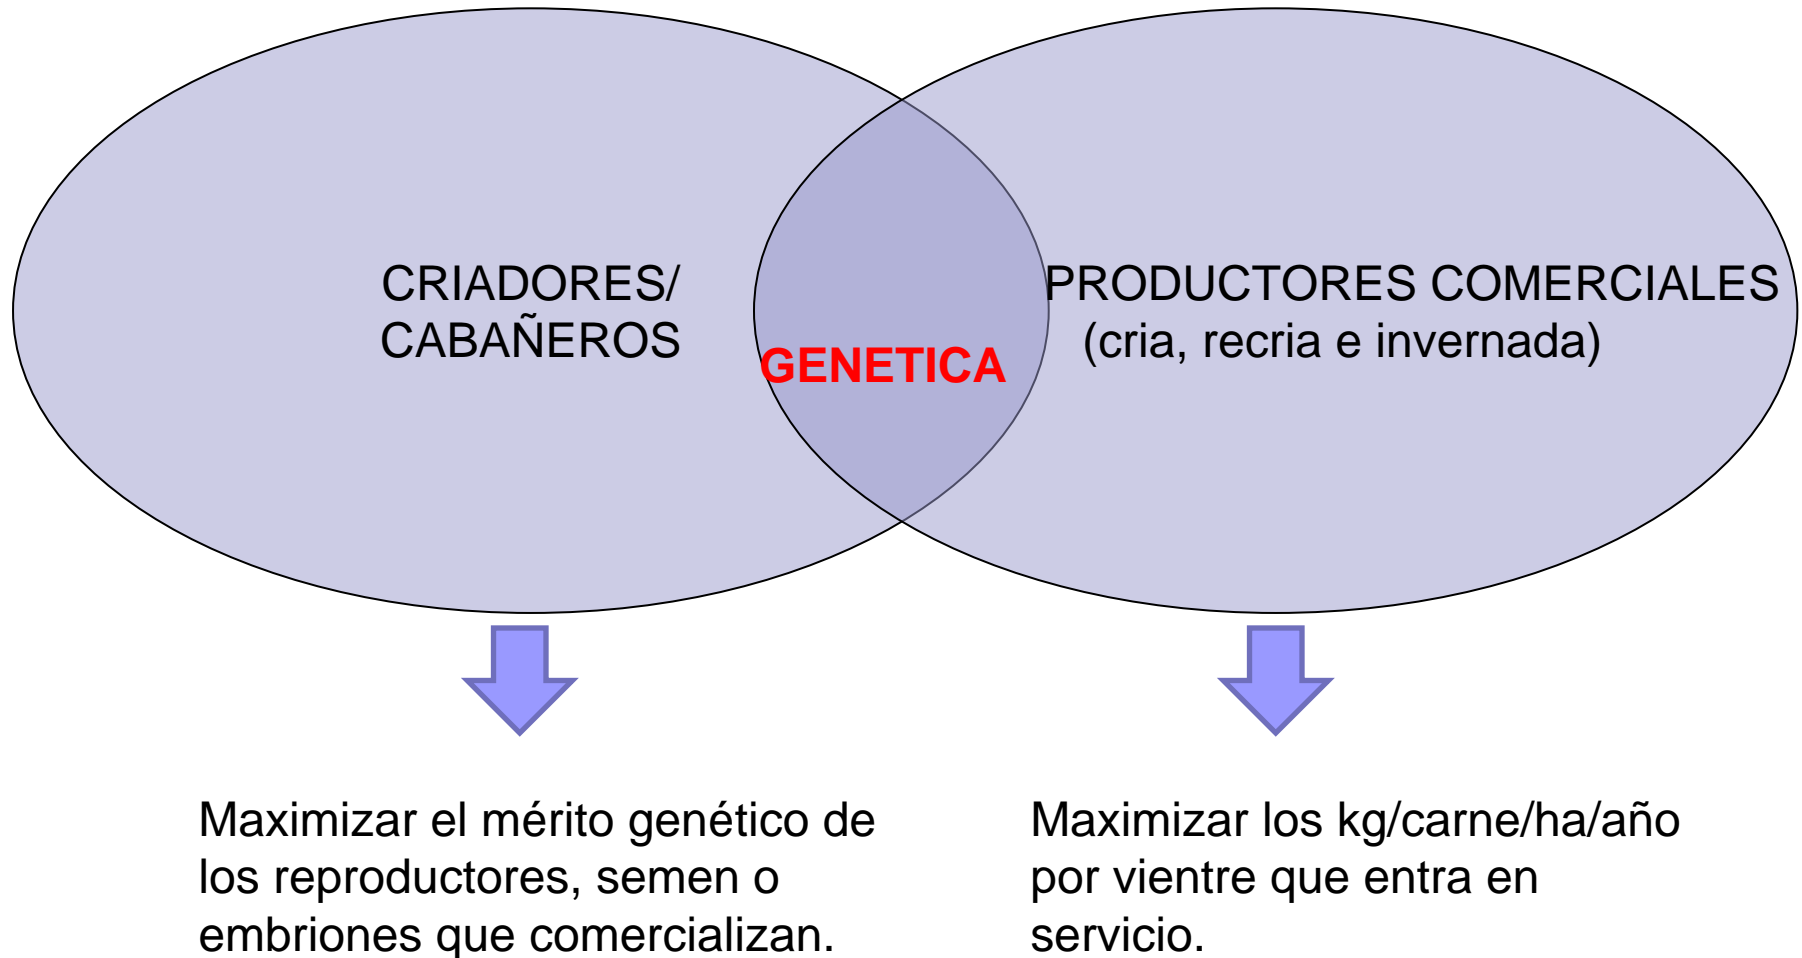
CRIADORES/
CABAÑEROS

GENETICA

PRODUCTORES COMERCIALES
(cria, recria e invernada)

Maximizar el mérito genético de los reproductores, semen o embriones que comercializan.

Maximizar los kg/carne/ha/año por vientre que entra en servicio.